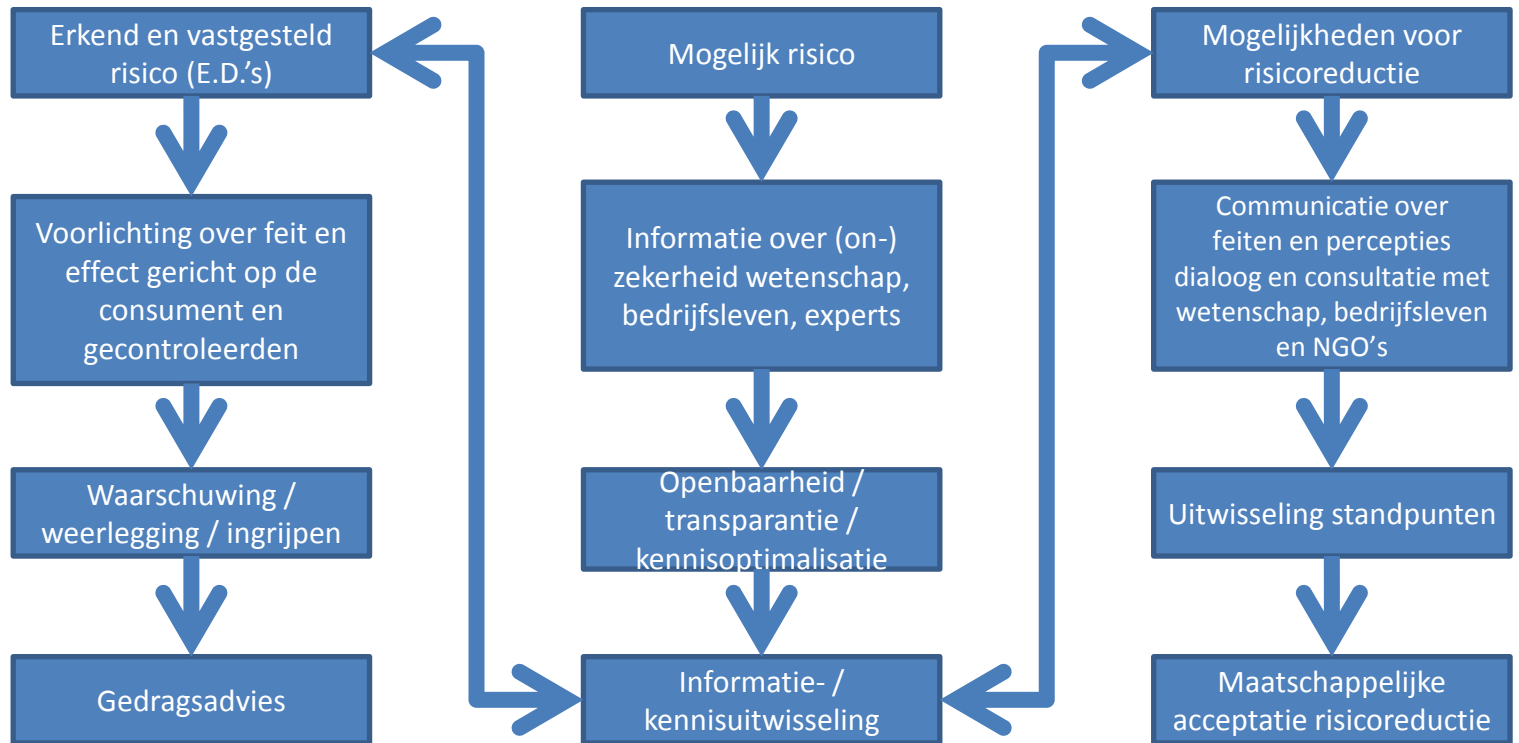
Erkend en vastgesteld risico (E.D.'s)

Voorlichting over feit en effect gericht op de consument en gecontroleerden

Waarschuwing / weerlegging / ingrijpen

Gedragsadvies

Mogelijk risico

Informatie over (on-) zekerheid wetenschap, bedrijfsleven, experts

Openbaarheid / transparantie / kennisoptimalisatie

Informatie- / kennisuitwisseling

Mogelijkheden voor risicoreductie

Communicatie over feiten en percepties dialoog en consultatie met wetenschap, bedrijfsleven en NGO's

Uitwisseling standpunten

Maatschappelijke acceptatie risicoreductie